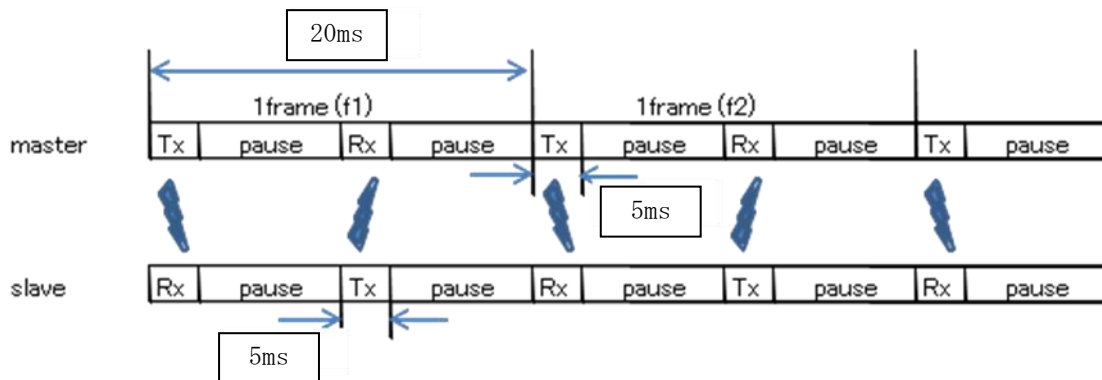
20ms

1frame (f1)

1frame (f2)

master

| Tx | pause | Rx | pause | Tx | pause | Rx | pause | Tx | pause |
|---|---|---|---|---|---|---|---|---|---|

5ms

slave

| Rx | pause | Tx | pause | Rx | pause | Tx | pause | Rx | pause |
|---|---|---|---|---|---|---|---|---|---|

5ms